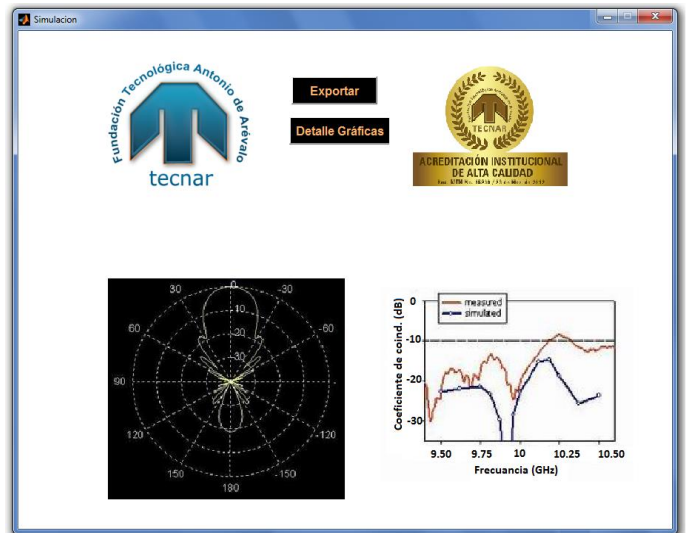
Simulacion

Fundación Tecnológica Antonio de Arévalo
tecnar

Exportar

Detalle Gráficas

TECNAR
ACREDITACIÓN INSTITUCIONAL DE ALTA CALIDAD
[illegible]

0
30
-30
-10
60
-20
-60
-30
90
120
-120
150
-150
180

measured
simulated
Coeficiente de coind. (dB)
-10
-20
-30
9.50
9.75
10
10.25
10.50
Frecuancia (GHz)